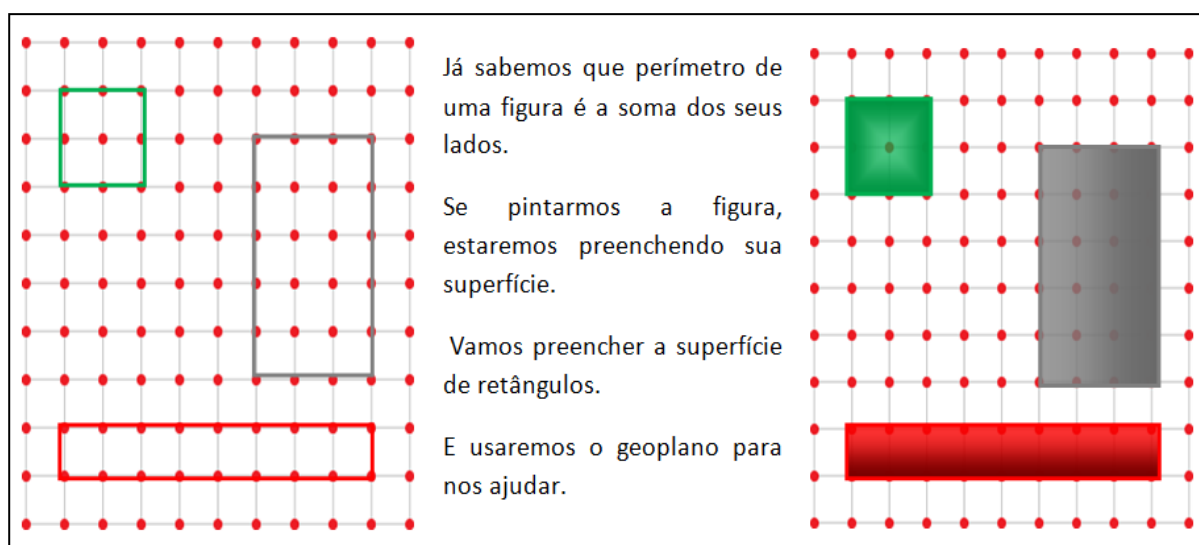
Já sabemos que perímetro de uma figura é a soma dos seus lados.

Se pintarmos a figura, estaremos preenchendo sua superfície.

Vamos preencher a superfície de retângulos.

E usaremos o geoplano para nos ajudar.